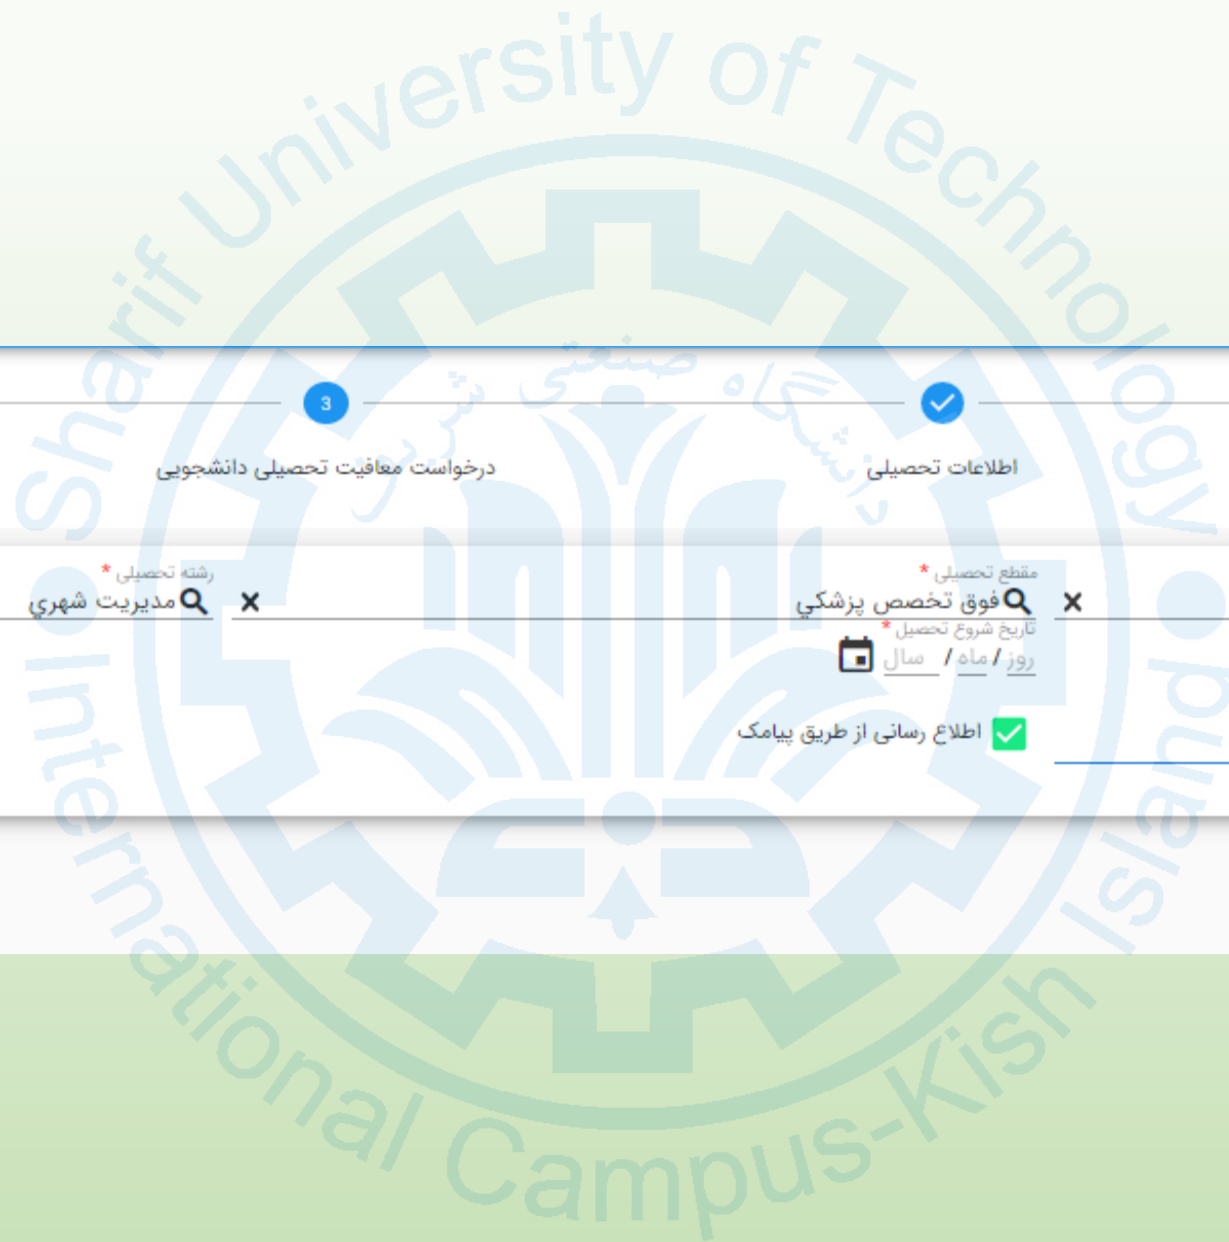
Sharif University of Technology

دانشگاه صنعتی شریف

3

اطلاعات تحصیلی

درخواست معافیت تحصیلی دانشجویی

مقطع تحصیلی *
فوق تخصص پزشكي

رشته تحصیلی *
مديريت شهري

تاریخ شروع تحصیل *
روز / ماه / سال

اطلاع رسانی از طریق پیامک

International Campus-Kish Island